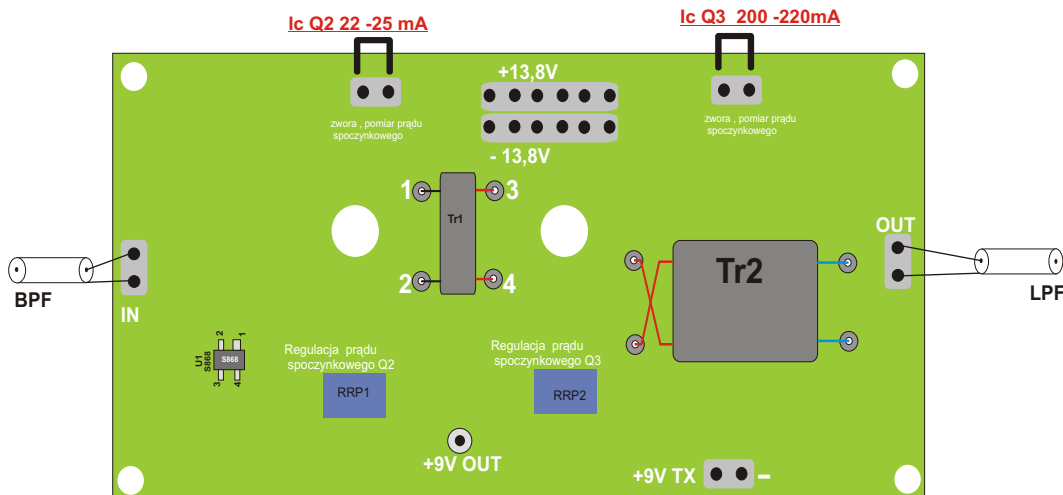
Ic Q2 22 -25 mA

Ic Q3 200 -220mA

+13,8V

- 13,8V

zwora , pomiar prądu spoczynkowego

zwora , pomiar prądu spoczynkowego

1

3

Tr1

2

4

OUT

Tr2

BPF

IN

LPF

U1 S868

S868

2

1

3

4

Regulacja prądu spoczynkowego Q2

RRP1

Regulacja prądu spoczynkowego Q3

RRP2

+9V OUT

+9V TX

–